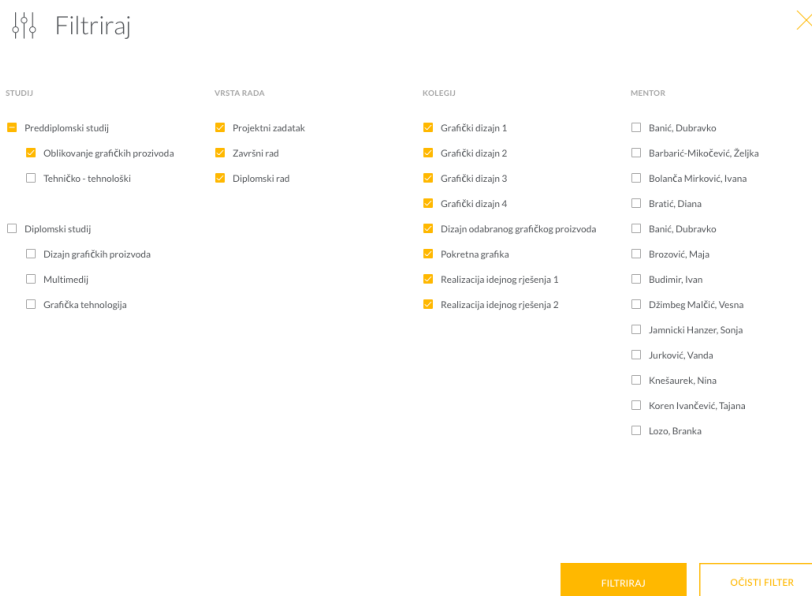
Filtriraj

STUDIJ

Preddiplomski studij

Oblikovanje grafičkih proizvoda

Tehničko - tehnološki

Diplomski studij

Dizajn grafičkih proizvoda

Multimedij

Grafička tehnologija

VRSTA RADA

Projektni zadatak

Završni rad

Diplomski rad

KOLEGIJ

Grafički dizajn 1

Grafički dizajn 2

Grafički dizajn 3

Grafički dizajn 4

Dizajn odabranog grafičkog proizvoda

Pokretna grafika

Realizacija idejnog rješenja 1

Realizacija idejnog rješenja 2

MENTOR

Banić, Dubravko

Barbarić-Mikočević, Željka

Bolanča Mirković, Ivana

Bratić, Diana

Banić, Dubravko

Brozović, Maja

Budimir, Ivan

Džimbeg Malčić, Vesna

Jamnicki Hanzer, Sonja

Jurković, Vanda

Knešaurek, Nina

Koren Ivančević, Tajana

Lozo, Branka

FILTRIRAJ

OČISTI FILTER